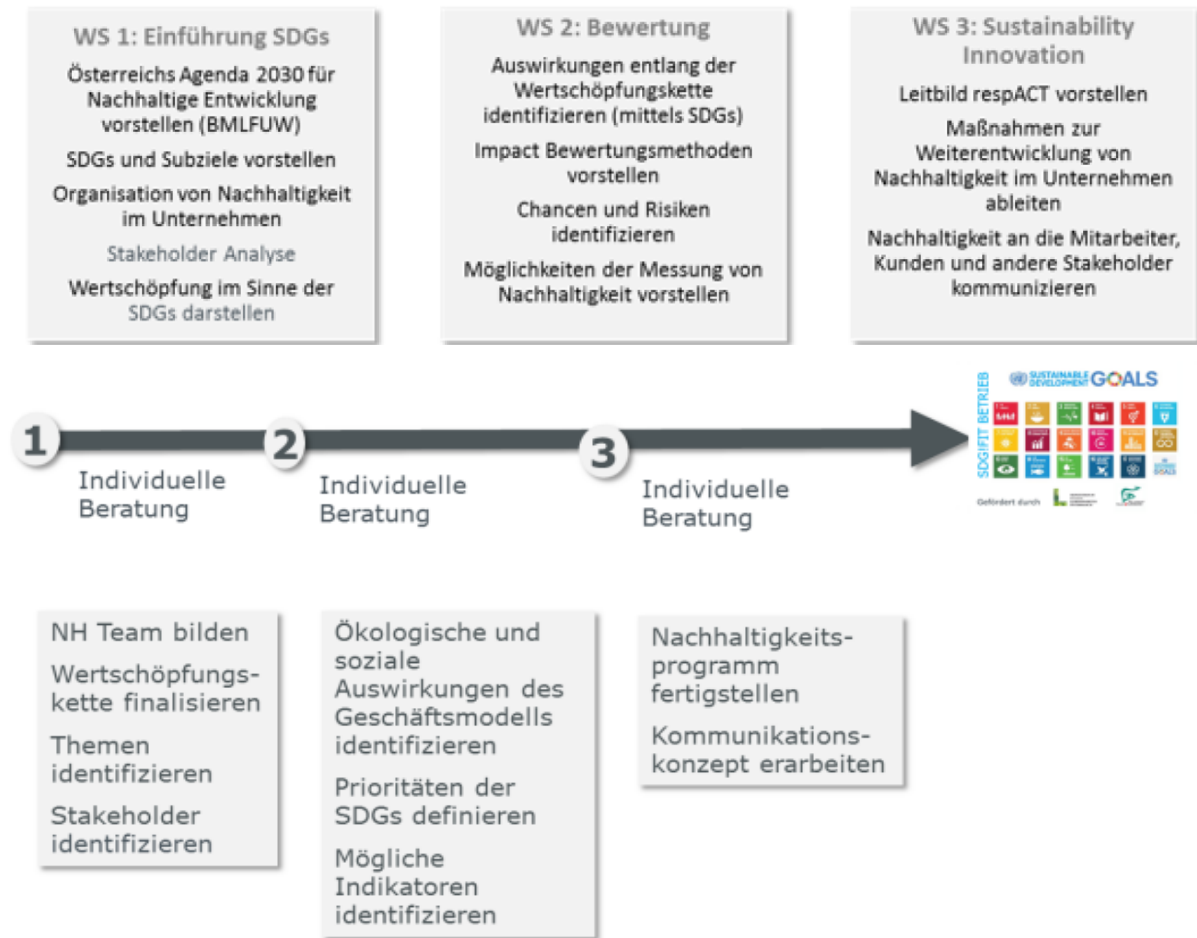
WS 1: Einführung SDGs

Österreichs Agenda 2030 für Nachhaltige Entwicklung vorstellen (BMLFUW)

SDGs und Subziele vorstellen

Organisation von Nachhaltigkeit im Unternehmen

Stakeholder Analyse

Wertschöpfung im Sinne der SDGs darstellen

WS 2: Bewertung

Auswirkungen entlang der Wertschöpfungskette identifizieren (mittels SDGs)

Impact Bewertungsmethoden vorstellen

Chancen und Risiken identifizieren

Möglichkeiten der Messung von Nachhaltigkeit vorstellen

WS 3: Sustainability Innovation

Leitbild respACT vorstellen

Maßnahmen zur Weiterentwicklung von Nachhaltigkeit im Unternehmen ableiten

Nachhaltigkeit an die Mitarbeiter, Kunden und andere Stakeholder kommunizieren

SDGFIT BETRIEB

SUSTAINABLE DEVELOPMENT GOALS

Gefördert durch

1

Individuelle Beratung

2

Individuelle Beratung

3

Individuelle Beratung

NH Team bilden

Wertschöpfungskette finalisieren

Themen identifizieren

Stakeholder identifizieren

Ökologische und soziale Auswirkungen des Geschäftsmodells identifizieren

Prioritäten der SDGs definieren

Mögliche Indikatoren identifizieren

Nachhaltigkeitsprogramm fertigstellen

Kommunikationskonzept erarbeiten